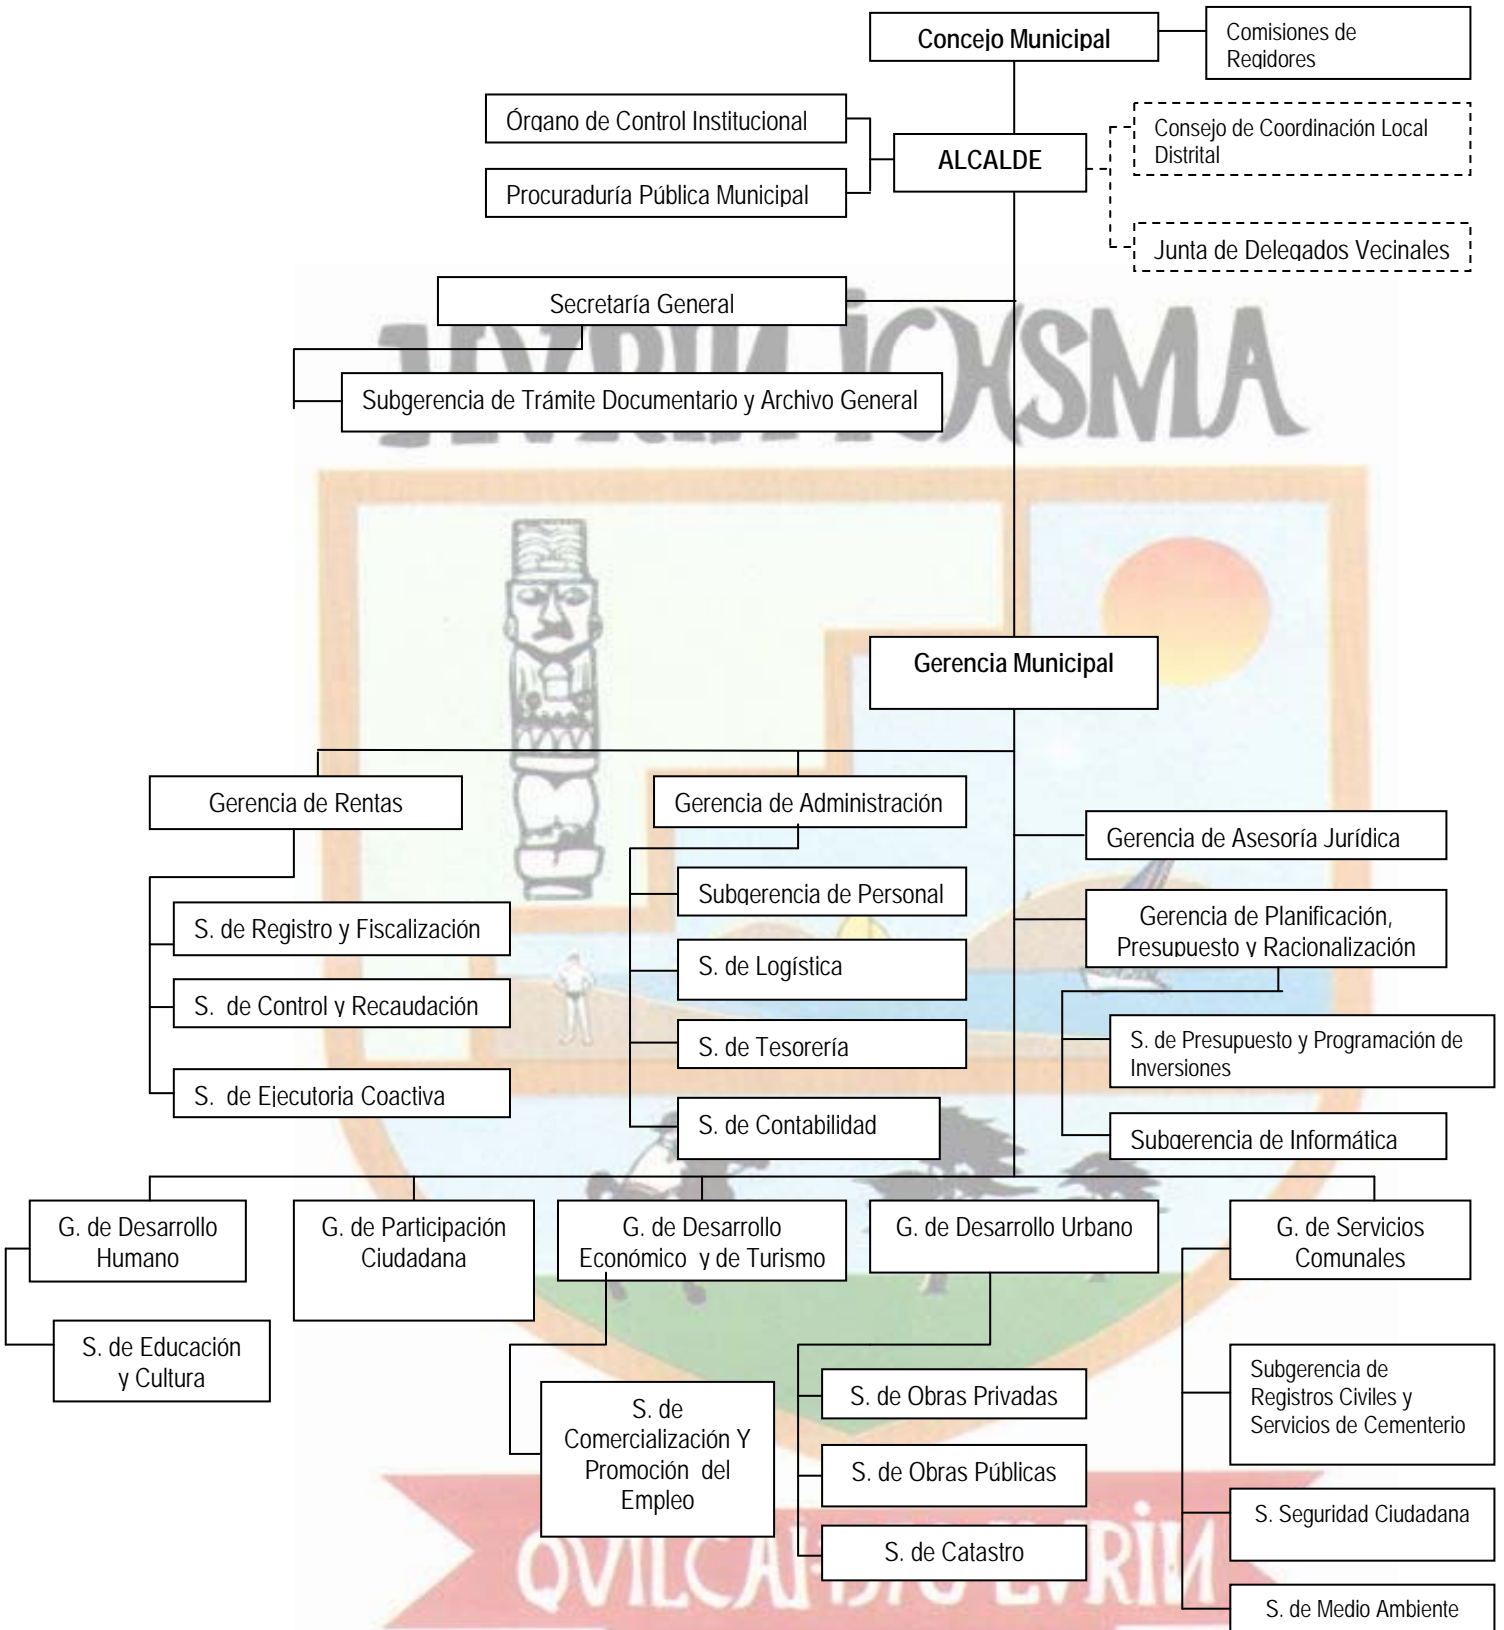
Concejo Municipal

Comisiones de Regidores

Órgano de Control Institucional

Procuraduría Pública Municipal

ALCALDE

Consejo de Coordinación Local Distrital

Junta de Delegados Vecinales

Secretaría General

Subgerencia de Trámite Documentario y Archivo General

HXRIN ICXSMA

Gerencia Municipal

Gerencia de Rentas

S. de Registro y Fiscalización

S. de Control y Recaudación

S. de Ejecutoria Coactiva

Gerencia de Administración

Subgerencia de Personal

S. de Logística

S. de Tesorería

S. de Contabilidad

Gerencia de Asesoría Jurídica

Gerencia de Planificación, Presupuesto y Racionalización

S. de Presupuesto y Programación de Inversiones

Subgerencia de Informática

G. de Desarrollo Humano

S. de Educación y Cultura

G. de Participación Ciudadana

G. de Desarrollo Económico y de Turismo

S. de Comercialización Y Promoción del Empleo

G. de Desarrollo Urbano

S. de Obras Privadas

S. de Obras Públicas

S. de Catastro

G. de Servicios Comunales

Subgerencia de Registros Civiles y Servicios de Cementerio

S. Seguridad Ciudadana

S. de Medio Ambiente

QVILCA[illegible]EVRIM